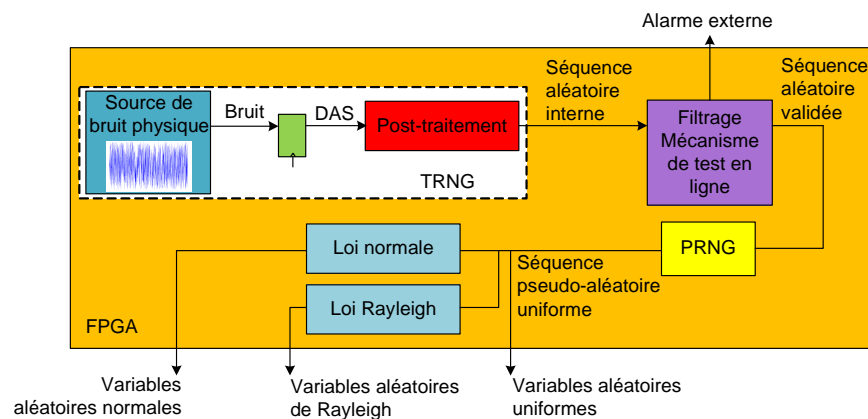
Alarme externe

Séquence aléatoire interne

Séquence aléatoire validée

Source de bruit physique

Bruit

DAS

Post-traitement

TRNG

Filtrage Mécanisme de test en ligne

Loi normale

PRNG

Séquence pseudo-aléatoire uniforme

Loi Rayleigh

FPGA

Variables aléatoires normales

Variables aléatoires de Rayleigh

Variables aléatoires uniformes